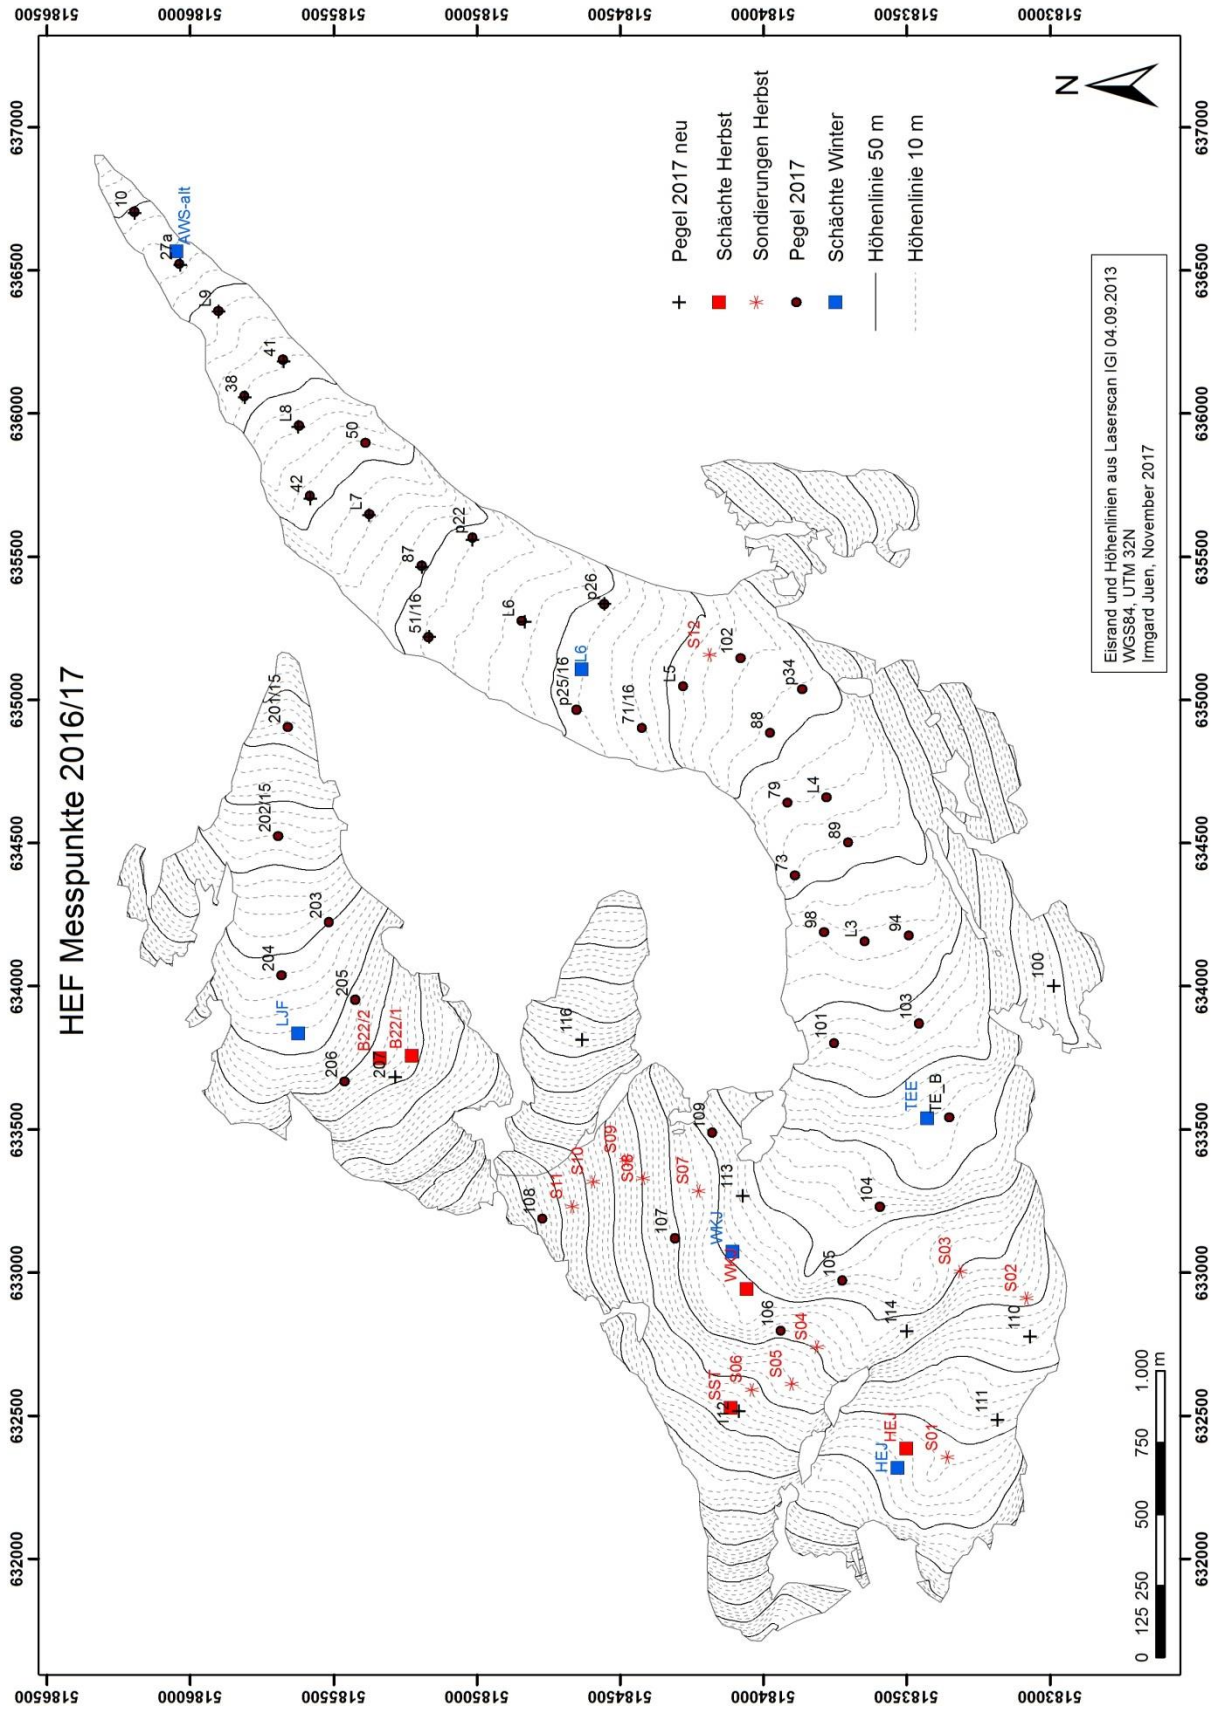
HEF Messpunkte 2016/17

Pegel 2017 neu
Schächte Herbst
Sondierungen Herbst
Pegel 2017
Schächte Winter
Höhenlinie 50 m
Höhenlinie 10 m

Eisrand und Höhenlinien aus Laserscan IGI 04.09.2013
WGS84, UTM 32N
Irmgard Juen, November 2017

N

0 125 250 500 750 1.000 m

10
27a
AWS-alt
L9
41
38
L8
50
42
L7
p22
87
51/16
L6
p26
L6
S12
102
p25/16
L5
71/16
p34
88
79
L4
89
73
98
L3
94
100
201/15
202/15
203
204
205
LJF
B22/2
B22/1
206
207
116
103
101
TEE
TE_B
109
S09
S10
S11
S08
S07
108
113
104
107
WKJ
WKJ
S03
105
S02
106
S04
114
110
SST
S06
S05
112
111
HEJ
HEJ
S01

5186500
5186000
5185500
5185000
5184500
5184000
5183500
5183000
637000
636500
636000
635500
635000
634500
634000
633500
633000
632500
632000